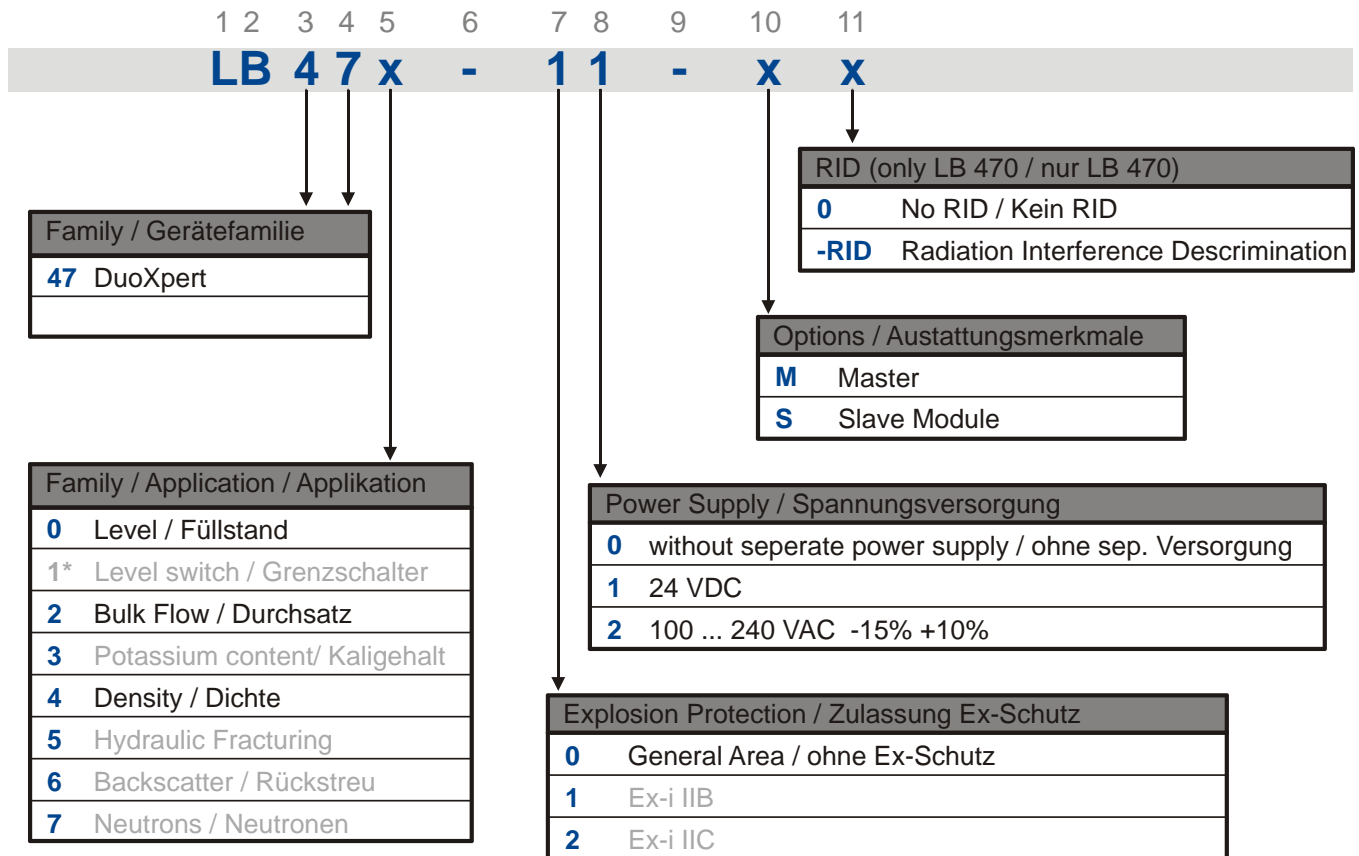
1 2 3 4 5 6 7 8 9 10 11

LB 4 7 x - 1 1 - x x

| RID (only LB 470 / nur LB 470) | |
|---|---|
| 0 | No RID / Kein RID |
| -RID | Radiation Interference Descrimination |

| Family / Gerätefamilie | |
|---|---|
| 47 | DuoXpert |
| | |

| Options / Austattungsmerkmale | |
|---|---|
| M | Master |
| S | Slave Module |

| Family / Application / Applikation | |
|---|---|
| 0 | Level / Füllstand |
| 1* | Level switch / Grenzschalter |
| 2 | Bulk Flow / Durchsatz |
| 3 | Potassium content/ Kaligehalt |
| 4 | Density / Dichte |
| 5 | Hydraulic Fracturing |
| 6 | Backscatter / Rückstreu |
| 7 | Neutrons / Neutronen |

| Power Supply / Spannungsversorgung | |
|---|---|
| 0 | without seperate power supply / ohne sep. Versorgung |
| 1 | 24 VDC |
| 2 | 100 ... 240 VAC -15% +10% |

| Explosion Protection / Zulassung Ex-Schutz | |
|---|---|
| 0 | General Area / ohne Ex-Schutz |
| 1 | Ex-i IIB |
| 2 | Ex-i IIC |